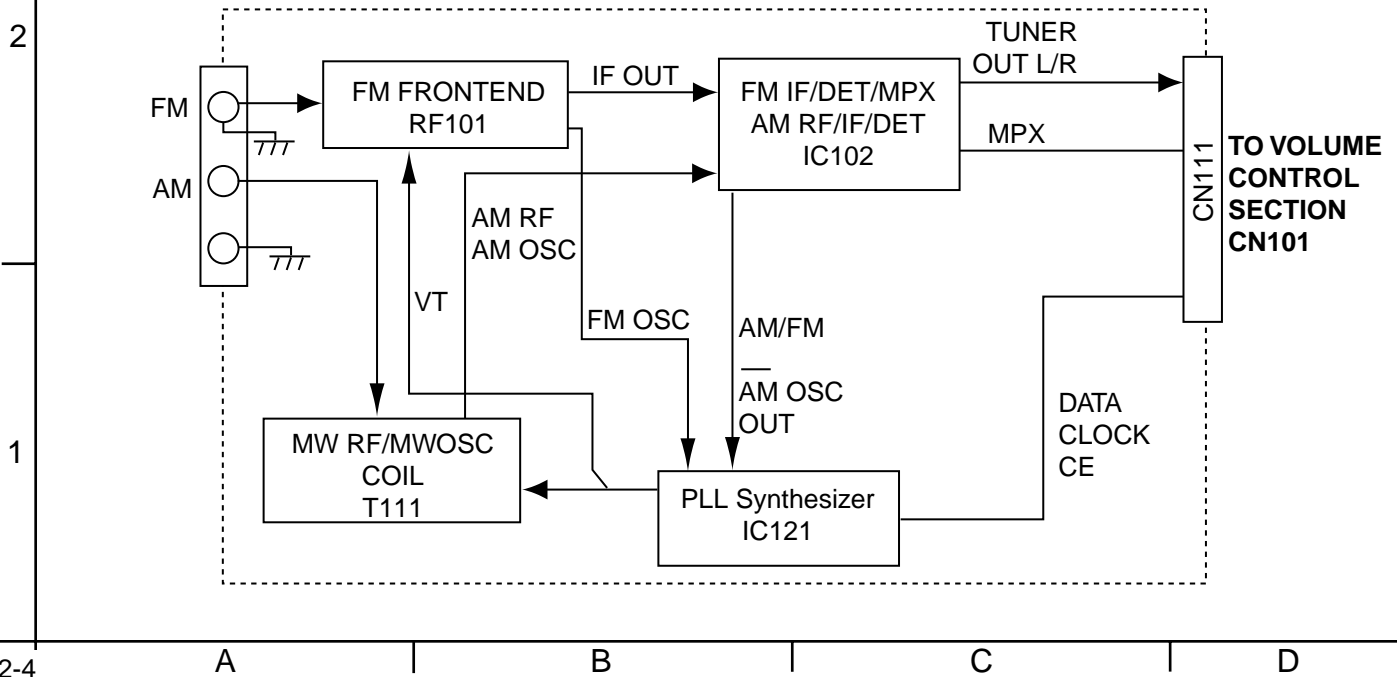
2

FM

AM

FM FRONTEND
RF101

IF OUT

FM IF/DET/MPX
AM RF/IF/DET
IC102

TUNER
OUT L/R

MPX

CN111

**TO VOLUME CONTROL SECTION CN101**

AM RF
AM OSC

VT

FM OSC

AM/FM
—
AM OSC
OUT

DATA
CLOCK
CE

1

MW RF/MWOSC
COIL
T111

PLL Synthesizer
IC121

2-4

| A | B | C | D |
|---|---|---|---|